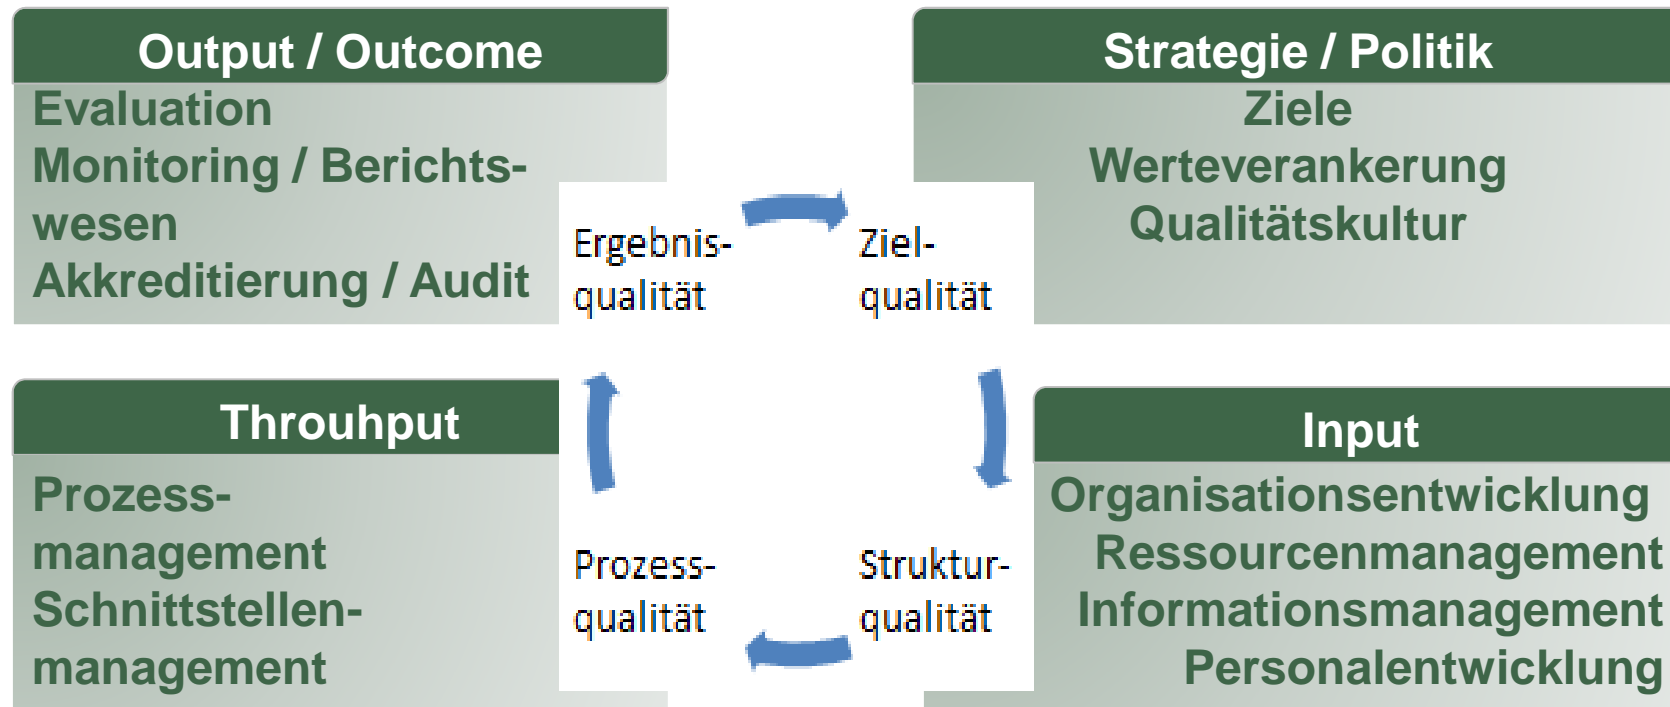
Output / Outcome
Evaluation
Monitoring / Berichtswesen
Akkreditierung / Audit

Strategie / Politik
Ziele
Werteverankerung
Qualitätskultur

Ergebnisqualität

Zielqualität

Prozessqualität

Strukturqualität

Throuhput
Prozessmanagement
Schnittstellenmanagement

Input
Organisationsentwicklung
Ressourcenmanagement
Informationsmanagement
Personalentwicklung